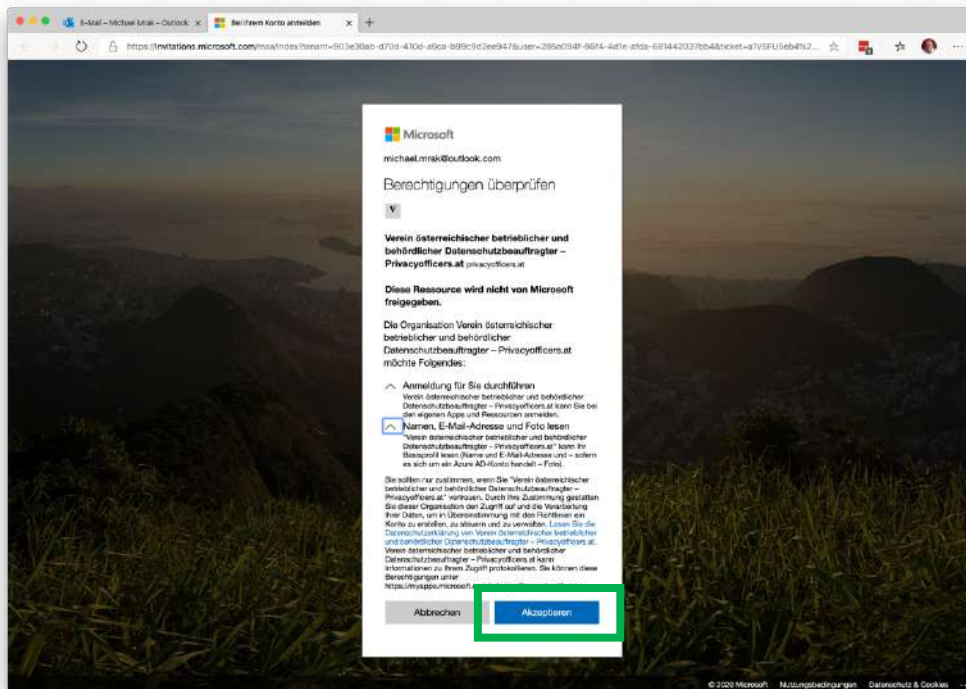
E-Mail – Michael Mrak – Outlook

Bei Ihrem Konto anmelden

https://invitations.microsoft.com/msa/index?tenant=903e30ab-d70d-410d-a9ca-b89c9d2ee947&user=285a094f-86f4-4d1e-afda-681442037bb4&ticket=a1VSFU5eb4%2...

Microsoft

michael.mrak@outlook.com

Berechtigungen überprüfen

V

Verein österreichischer betrieblicher und behördlicher Datenschutzbeauftragter – Privacyofficers.at privacyofficers.at

Diese Ressource wird nicht von Microsoft freigegeben.

Die Organisation Verein österreichischer betrieblicher und behördlicher Datenschutzbeauftragter – Privacyofficers.at möchte Folgendes:

Anmeldung für Sie durchführen
Verein österreichischer betrieblicher und behördlicher Datenschutzbeauftragter – Privacyofficers.at kann Sie bei den eigenen Apps und Ressourcen anmelden.

Namen, E-Mail-Adresse und Foto lesen
"Verein österreichischer betrieblicher und behördlicher Datenschutzbeauftragter – Privacyofficers.at" kann Ihr Basisprofil lesen (Name und E-Mail-Adresse und – sofern es sich um ein Azure AD-Konto handelt – Foto).

Sie sollten nur zustimmen, wenn Sie "Verein österreichischer betrieblicher und behördlicher Datenschutzbeauftragter – Privacyofficers.at" vertrauen. Durch Ihre Zustimmung gestatten Sie dieser Organisation den Zugriff auf und die Verarbeitung Ihrer Daten, um in Übereinstimmung mit den Richtlinien ein Konto zu erstellen, zu steuern und zu verwalten. Lesen Sie die Datenschutzerklärung von Verein österreichischer betrieblicher und behördlicher Datenschutzbeauftragter – Privacyofficers.at. Verein österreichischer betrieblicher und behördlicher Datenschutzbeauftragter – Privacyofficers.at kann Informationen zu Ihrem Zugriff protokollieren. Sie können diese Berechtigungen unter https://myapps.microsoft.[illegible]

Abbrechen

Akzeptieren

© 2020 Microsoft   Nutzungsbedingungen   Datenschutz & Cookies